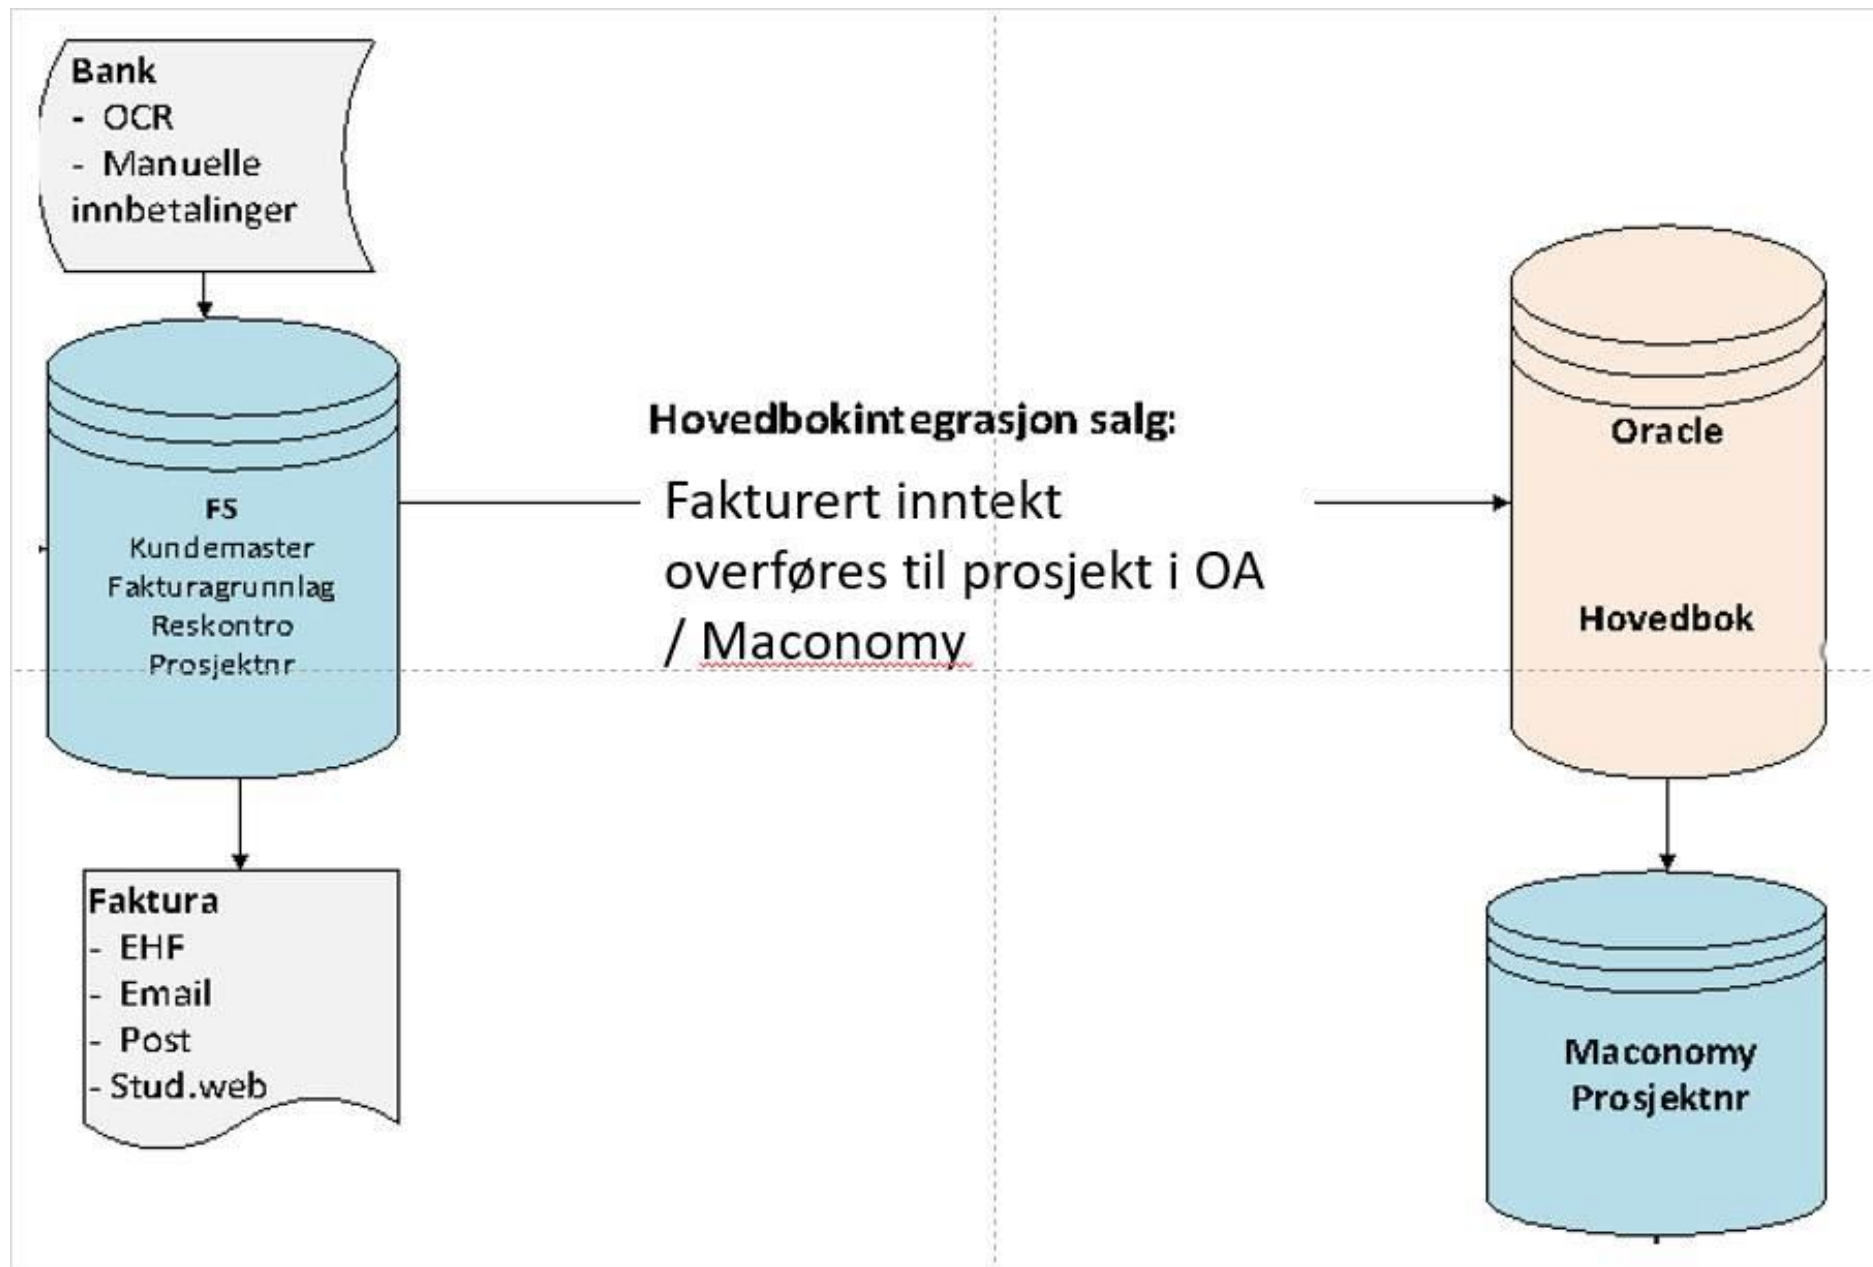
Bank
- OCR
- Manuelle innbetalinger

FS
Kundemaster
Fakturagrunnlag
Reskontro
Prosjektnr

Faktura
- EHF
- Email
- Post
- Stud.web

Hovedbokintegrasjon salg:

Fakturert inntekt overføres til prosjekt i OA / Maconomy

Oracle

Hovedbok

Maconomy
Prosjektnr